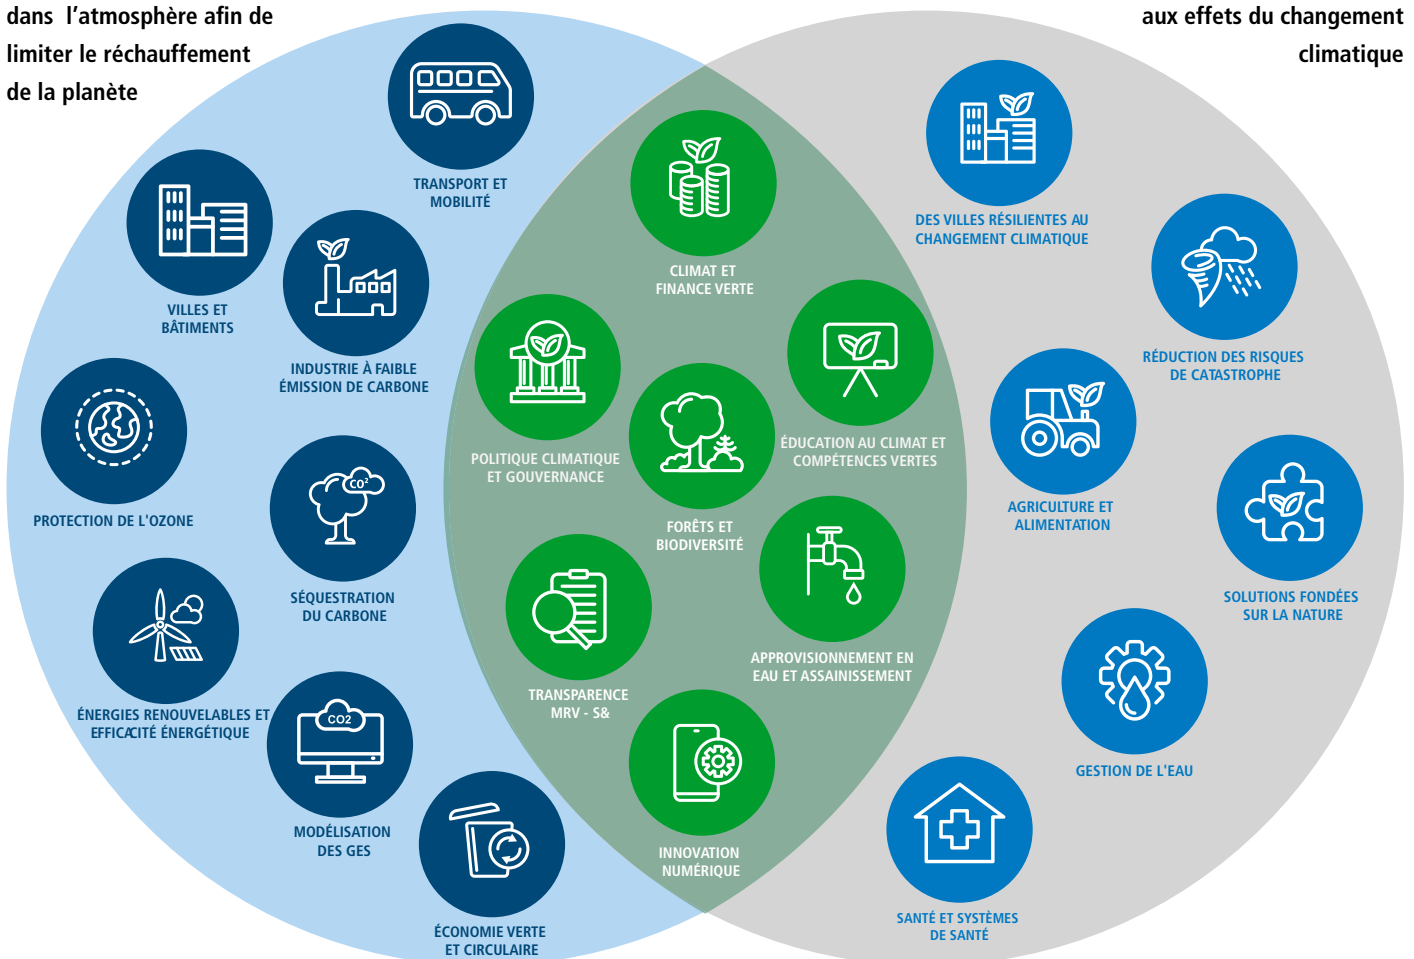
dans l’atmosphère afin de limiter le réchauffement de la planète

aux effets du changement climatique

TRANSPORT ET MOBILITÉ

VILLES ET BÂTIMENTS

INDUSTRIE À FAIBLE ÉMISSION DE CARBONE

PROTECTION DE L'OZONE

$CO^2$

SÉQUESTRATION DU CARBONE

ÉNERGIES RENOUVELABLES ET EFFICACITÉ ÉNERGÉTIQUE

CO2

MODÉLISATION DES GES

ÉCONOMIE VERTE ET CIRCULAIRE

CLIMAT ET FINANCE VERTE

POLITIQUE CLIMATIQUE ET GOUVERNANCE

ÉDUCATION AU CLIMAT ET COMPÉTENCES VERTES

FORÊTS ET BIODIVERSITÉ

APPROVISIONNEMENT EN EAU ET ASSAINISSEMENT

TRANSPARENCE MRV - S&

INNOVATION NUMÉRIQUE

DES VILLES RÉSILIENTES AU CHANGEMENT CLIMATIQUE

RÉDUCTION DES RISQUES DE CATASTROPHE

AGRICULTURE ET ALIMENTATION

SOLUTIONS FONDÉES SUR LA NATURE

GESTION DE L'EAU

SANTÉ ET SYSTÈMES DE SANTÉ